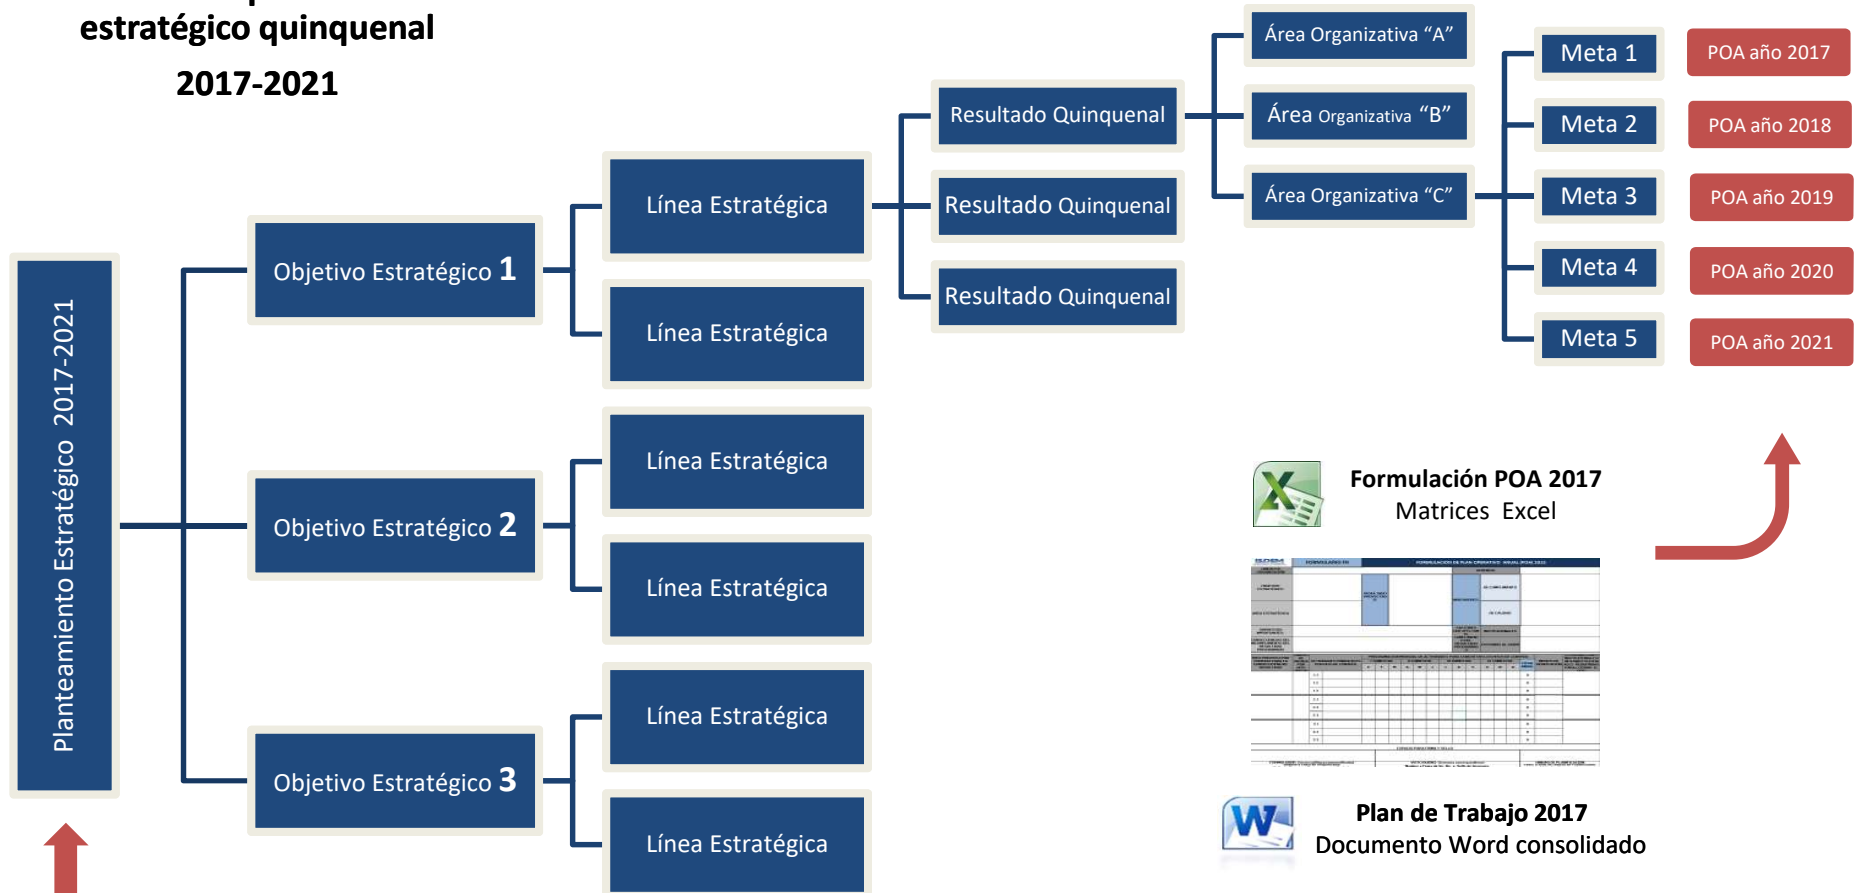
estratégico quinquenal
2017-2021

Planteamiento Estratégico 2017-2021

Objetivo Estratégico 1

Objetivo Estratégico 2

Objetivo Estratégico 3

Línea Estratégica

Línea Estratégica

Línea Estratégica

Línea Estratégica

Línea Estratégica

Línea Estratégica

Resultado Quinquenal

Resultado Quinquenal

Resultado Quinquenal

Área Organizativa “A”

Área Organizativa “B”

Área Organizativa “C”

Meta 1

Meta 2

Meta 3

Meta 4

Meta 5

POA año 2017

POA año 2018

POA año 2019

POA año 2020

POA año 2021

Formulación POA 2017
Matrices Excel

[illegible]

Plan de Trabajo 2017
Documento Word consolidado